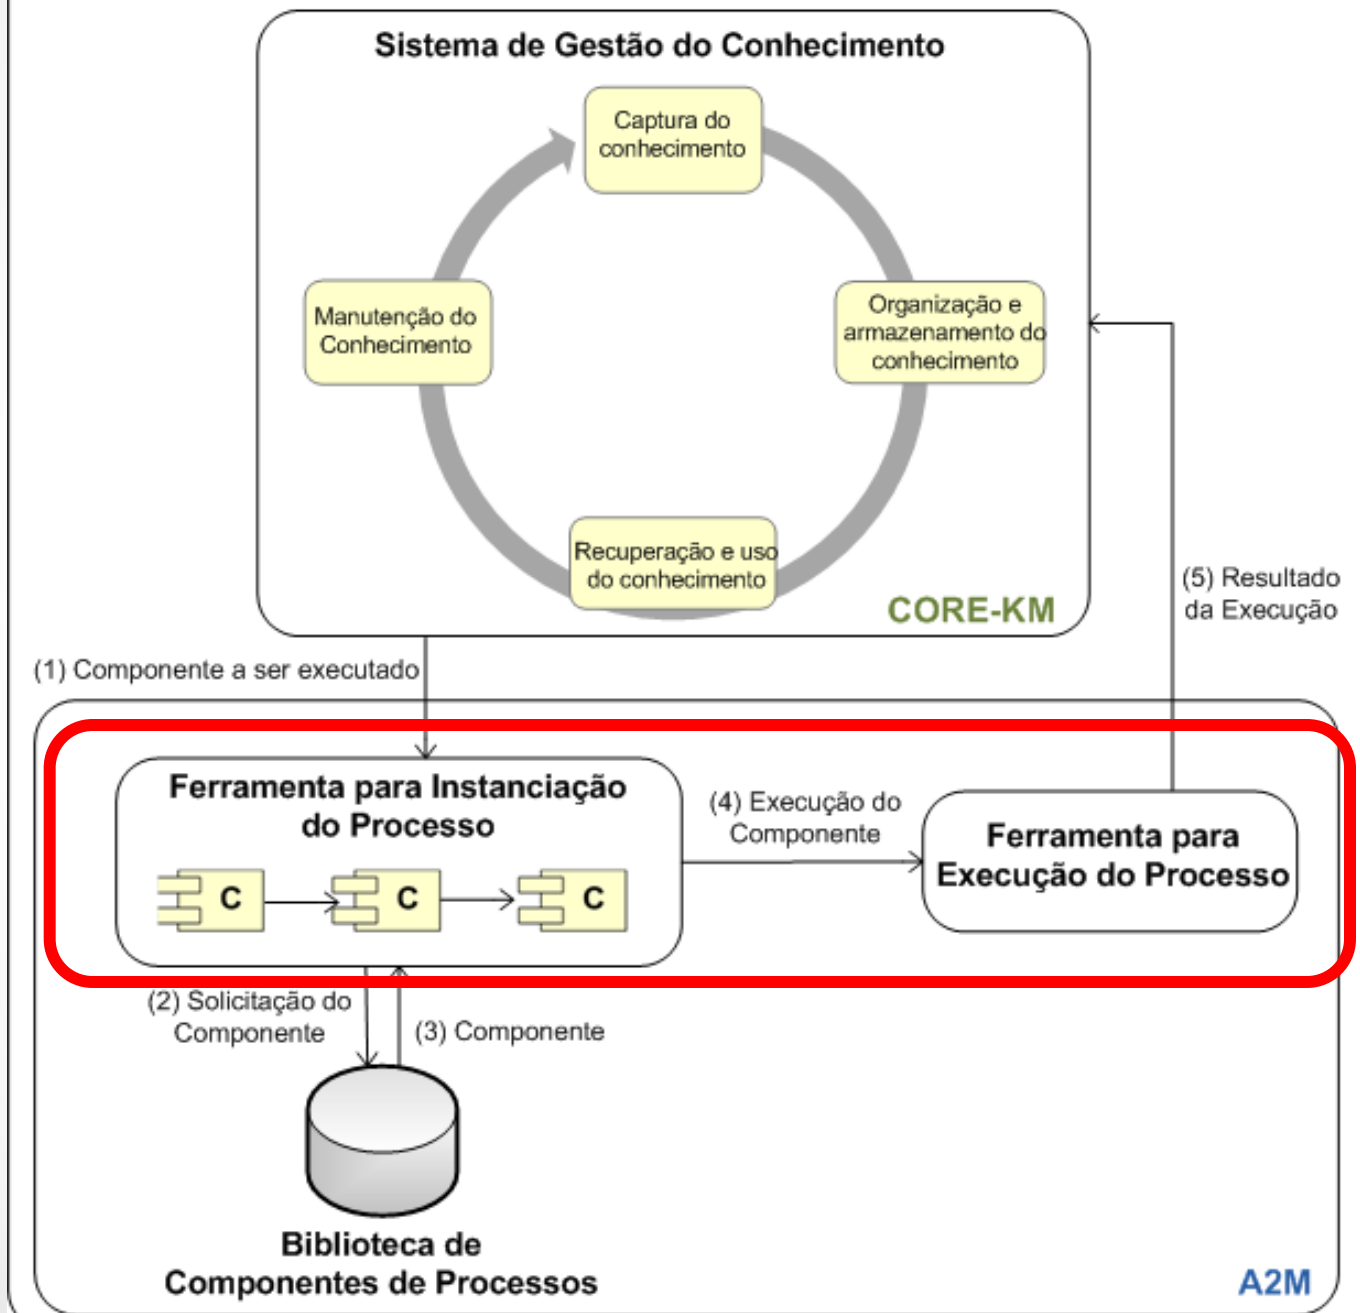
Sistema de Gestão do Conhecimento

Captura do conhecimento

Organização e armazenamento do conhecimento

Recuperação e uso do conhecimento

Manutenção do Conhecimento

CORE-KM

(1) Componente a ser executado

(5) Resultado da Execução

Ferramenta para Instanciação do Processo

C

C

C

(4) Execução do Componente

Ferramenta para Execução do Processo

(2) Solicitação do Componente

(3) Componente

Biblioteca de Componentes de Processos

A2M